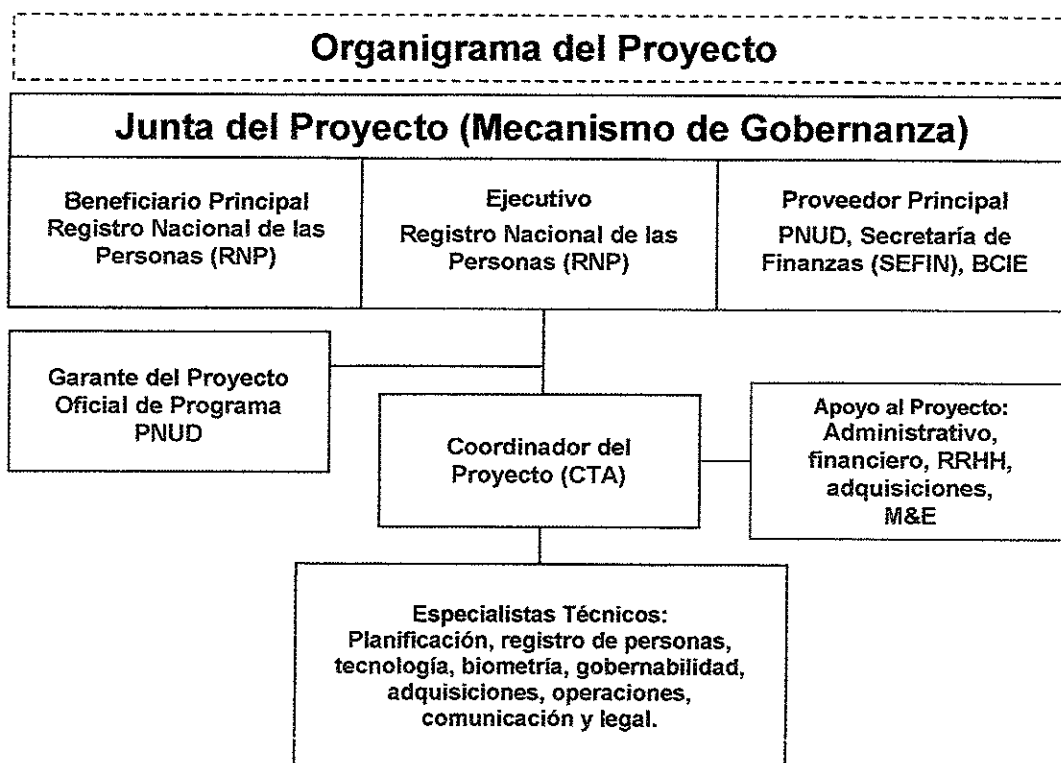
Organigrama del Proyecto

Junta del Proyecto (Mecanismo de Gobernanza)

Beneficiario Principal
Registro Nacional de las Personas (RNP)

Ejecutivo
Registro Nacional de las Personas (RNP)

Proveedor Principal
PNUD, Secretaría de Finanzas (SEFIN), BCIE

Garante del Proyecto
Oficial de Programa
PNUD

Coordinador del Proyecto (CTA)

Apoyo al Proyecto:
Administrativo, financiero, RRHH, adquisiciones, M&E

Especialistas Técnicos:
Planificación, registro de personas, tecnología, biometría, gobernabilidad, adquisiciones, operaciones, comunicación y legal.